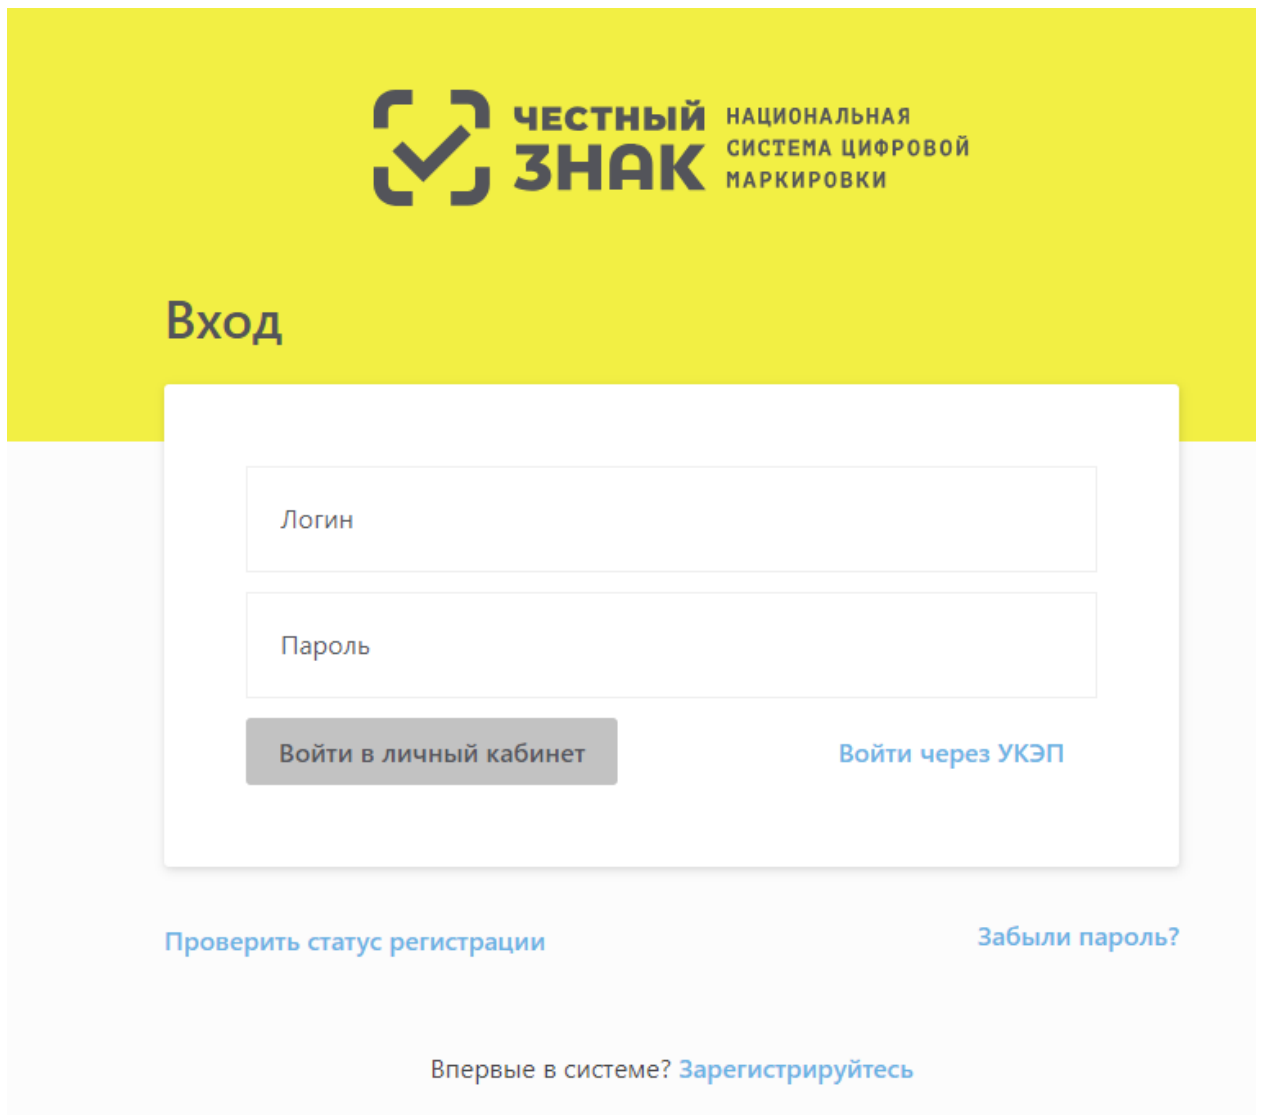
ЧЕСТНЫЙ ЗНАК

НАЦИОНАЛЬНАЯ СИСТЕМА ЦИФРОВОЙ МАРКИРОВКИ

Вход

Логин

Пароль

Войти в личный кабинет

Войти через УКЭП

Проверить статус регистрации

Забыли пароль?

Впервые в системе? Зарегистрируйтесь